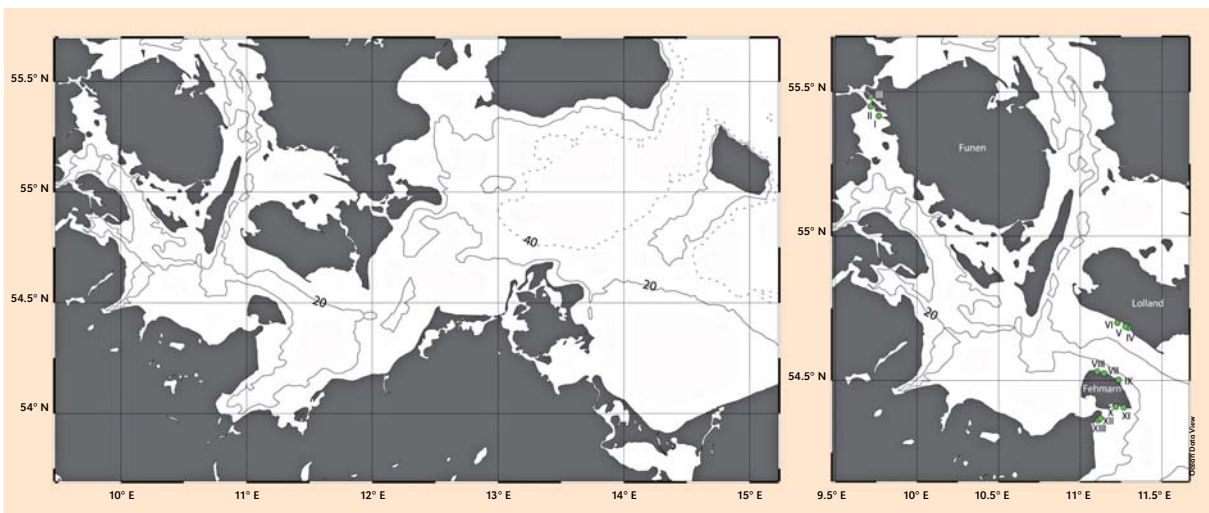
55.5° N
55° N
54.5° N
54° N
40
20
20
10° E
11° E
12° E
13° E
14° E
15° E

55.5° N
55° N
54.5° N
III
II
I
Funen
Lolland
20
VI
V
IV
VIII
VII
IX
Fehmarn
X
XII
XI
XIII
Ocean Data View
9.5° E
10° E
10.5° E
11° E
11.5° E